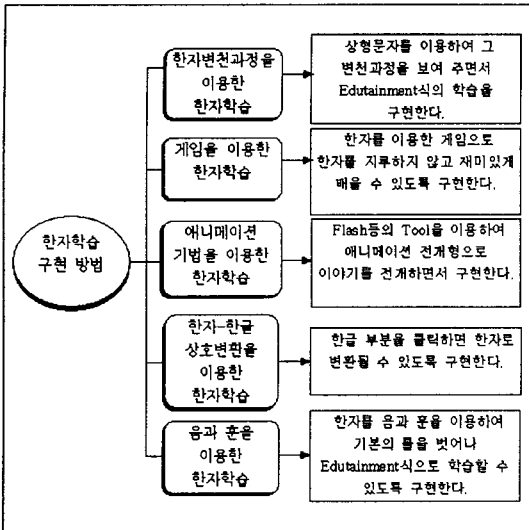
한자학습 구현 방법

한자변천과정을 이용한 한자학습

상형문자를 이용하여 그 변천과정을 보여 주면서 Edutainment식의 학습을 구현한다.

게임을 이용한 한자학습

한자를 이용한 게임으로 한자를 지루하지 않고 재미있게 배울 수 있도록 구현한다.

애니메이션 기법을 이용한 한자학습

Flash등의 Tool을 이용하여 애니메이션 전개형으로 이야기를 전개하면서 구현한다.

한자-한글 상호변환을 이용한 한자학습

한글 부분을 클릭하면 한자로 변환될 수 있도록 구현한다.

음과 훈을 이용한 한자학습

한자를 음과 훈을 이용하여 기본의 틀을 벗어나 Edutainment식으로 학습할 수 있도록 구현한다.